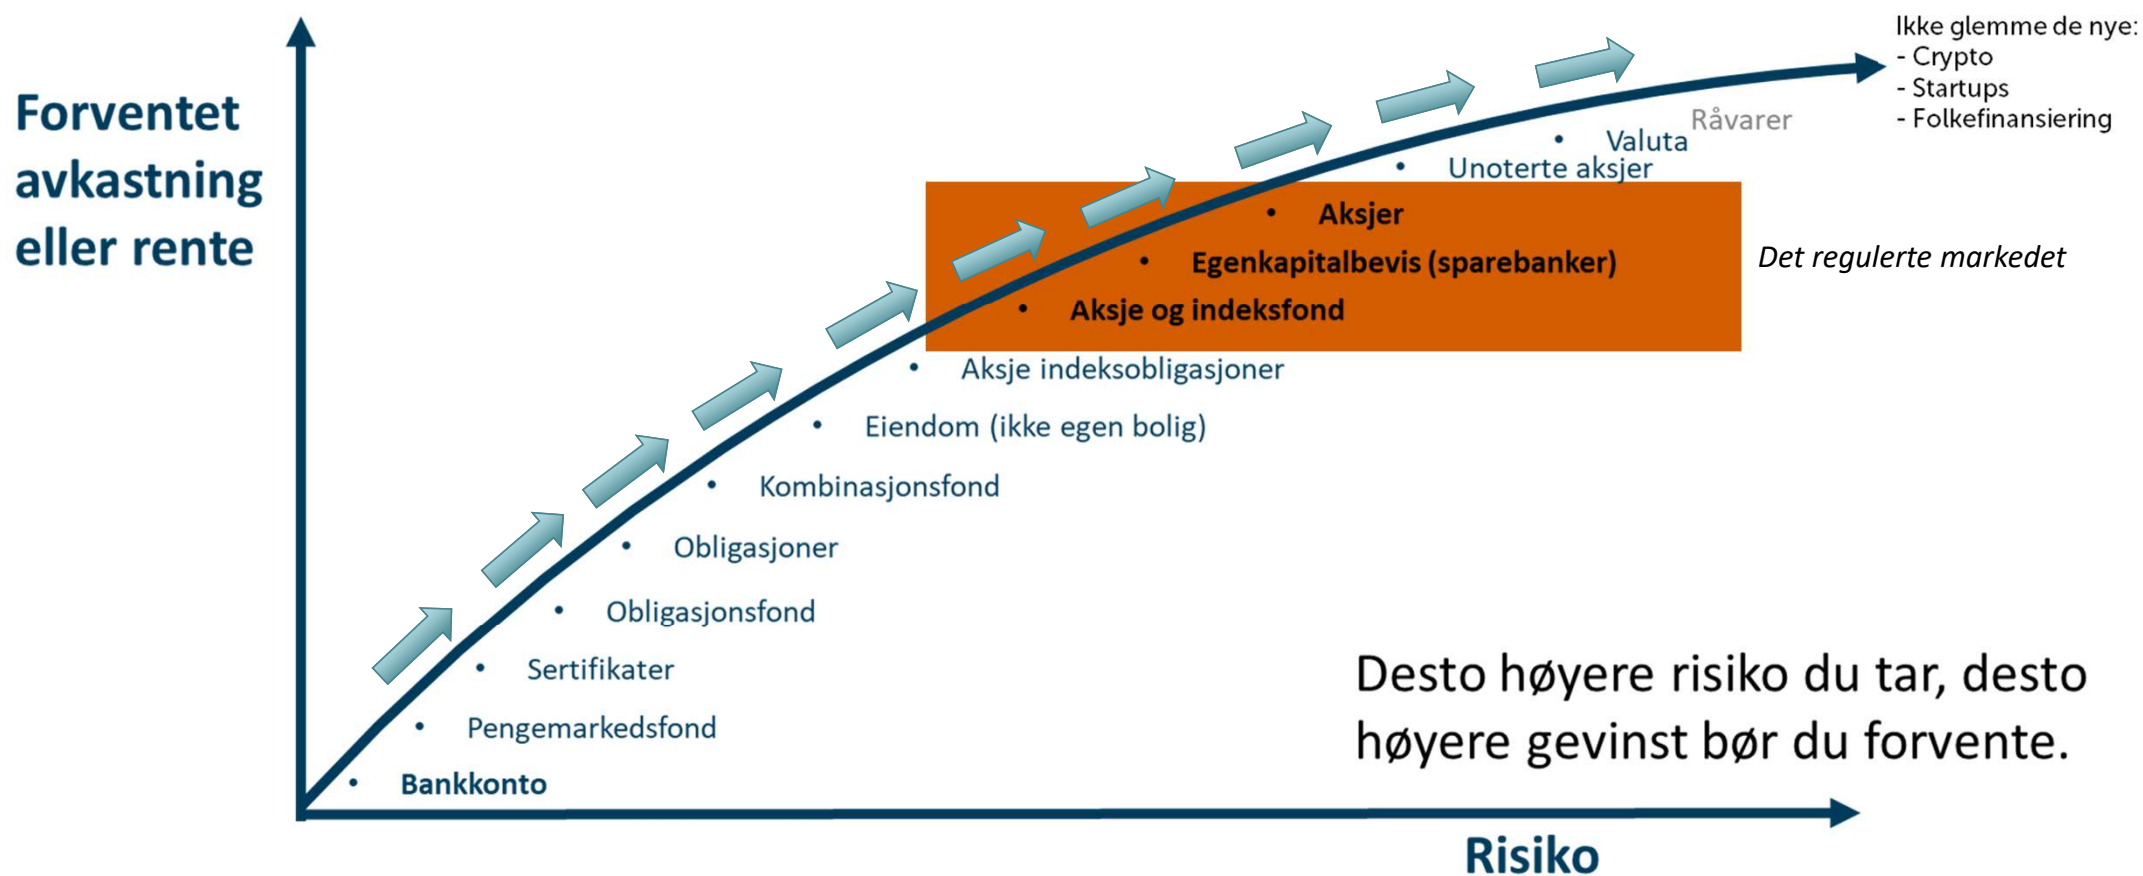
Forventet avkastning eller rente

Ikke glemme de nye:
- Crypto
- Startups
- Folkefinansiering

Råvarer
• Valuta
• Unoterte aksjer
• Aksjer
• Egenkapitalbevis (sparebanker)
• Aksje og indeksfond

Det regulerte markedet

• Aksje indeksobligasjoner
• Eiendom (ikke egen bolig)
• Kombinasjonsfond
• Obligasjoner
• Obligasjonsfond
• Sertifikater
• Pengemarkedsfond
• Bankkonto

Desto høyere risiko du tar, desto høyere gevinst bør du forvente.

Risiko